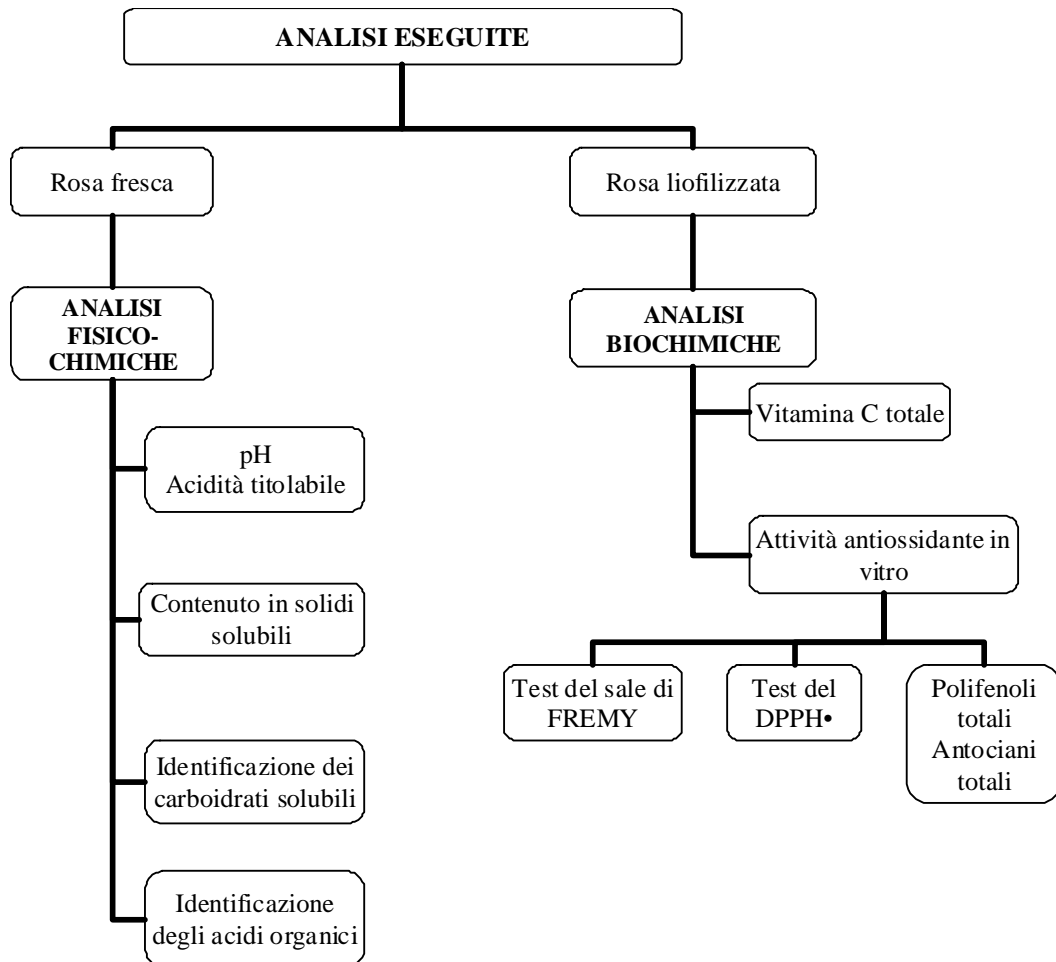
ANALISI ESEGUITE

Rosa fresca

Rosa liofilizzata

ANALISI FISICO-CHIMICHE

pH
Acidità titolabile

Contenuto in solidi solubili

Identificazione dei carboidrati solubili

Identificazione degli acidi organici

ANALISI BIOCHIMICHE

Vitamina C totale

Attività antiossidante in vitro

Test del sale di FREMY

Test del DPPH•

Polifenoli totali
Antociani totali